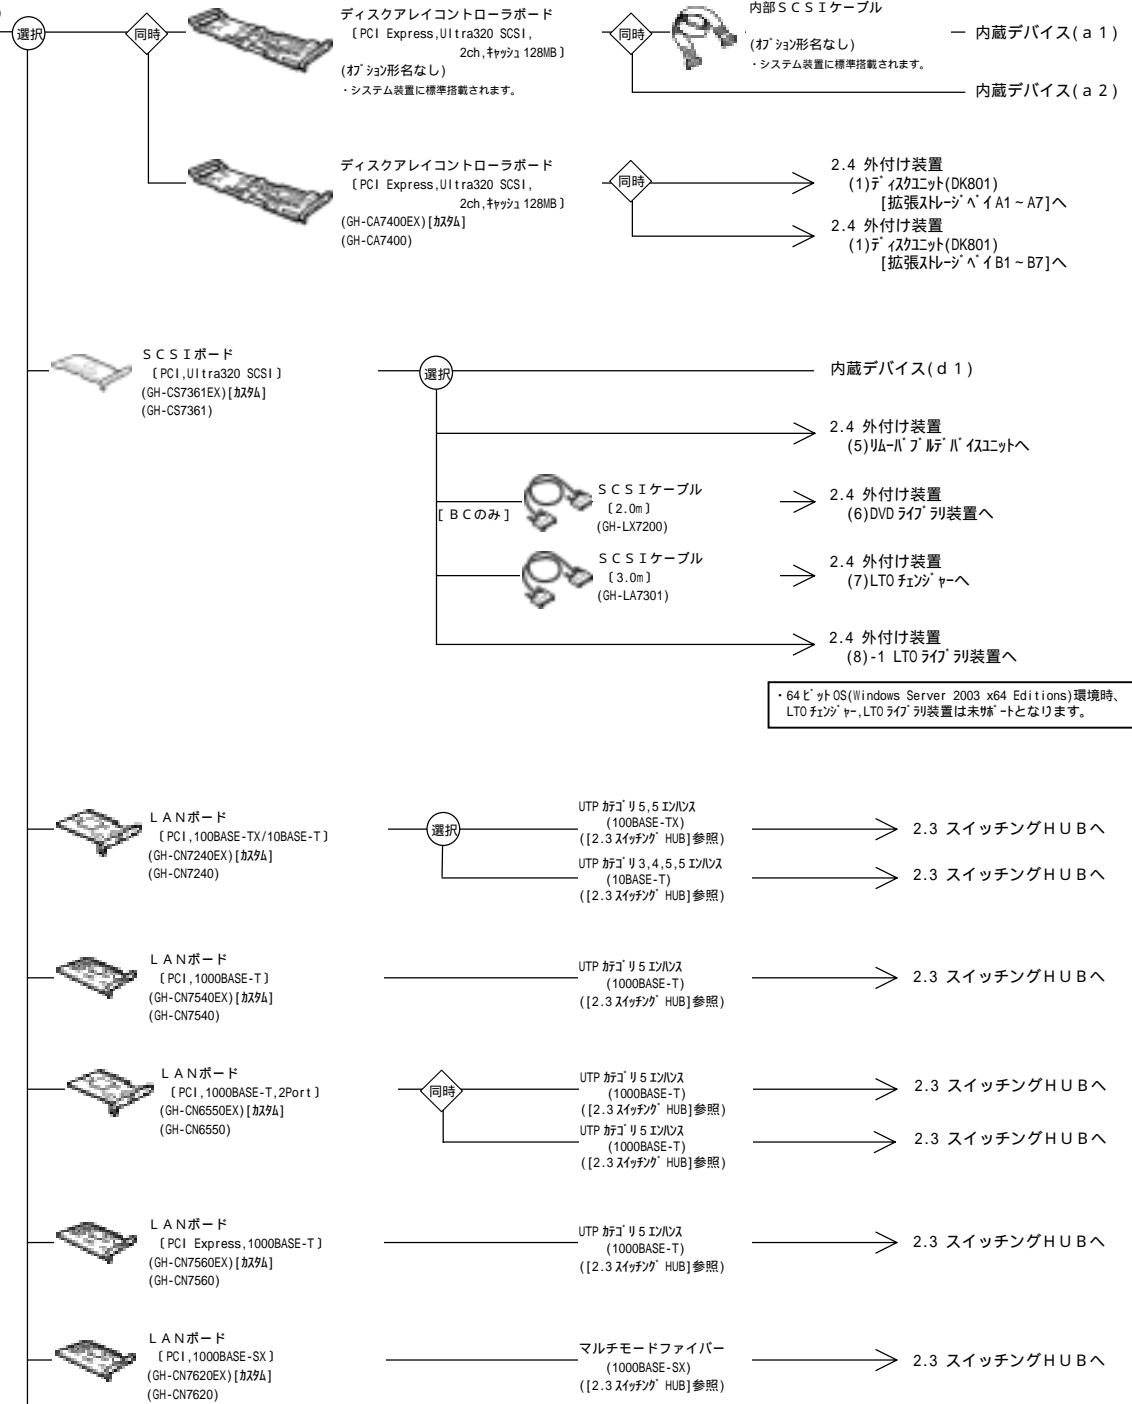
選択

同時

ディスクアレイコントローラボード
〔PCI Express,Ultra320 SCSI, 2ch,ｷｬｯｼｭ 128MB〕
(ｵﾌﾟｼｮﾝ形名なし)
・システム装置に標準搭載されます。

同時

内部ＳＣＳＩケーブル
(ｵﾌﾟｼｮﾝ形名なし)
・システム装置に標準搭載されます。

内蔵デバイス(ａ１)

内蔵デバイス(ａ２)

ディスクアレイコントローラボード
〔PCI Express,Ultra320 SCSI, 2ch,ｷｬｯｼｭ 128MB〕
(GH-CA7400EX)[ｶｽﾀﾑ]
(GH-CA7400)

同時

2.4 外付け装置
(1)ﾃﾞｨｽｸﾕﾆｯﾄ(DK801)
[拡張ｽﾄﾚｰｼﾞﾍﾞｲA1～A7]へ

2.4 外付け装置
(1)ﾃﾞｨｽｸﾕﾆｯﾄ(DK801)
[拡張ｽﾄﾚｰｼﾞﾍﾞｲB1～B7]へ

ＳＣＳＩボード
〔PCI,Ultra320 SCSI〕
(GH-CS7361EX)[ｶｽﾀﾑ]
(GH-CS7361)

選択

内蔵デバイス(ｄ１)

2.4 外付け装置
(5)ﾘﾑｰﾊﾞﾌﾞﾙﾃﾞﾊﾞｲｽﾕﾆｯﾄへ

[ＢＣのみ]

ＳＣＳＩケーブル
〔2.0m〕
(GH-LX7200)

2.4 外付け装置
(6)DVD ﾗｲﾌﾞﾗﾘ装置へ

ＳＣＳＩケーブル
〔3.0m〕
(GH-LA7301)

2.4 外付け装置
(7)LTO ﾁｪﾝｼﾞｬｰへ

2.4 外付け装置
(8)-1 LTO ﾗｲﾌﾞﾗﾘ装置へ

・64ﾋﾞｯﾄOS(Windows Server 2003 x64 Editions)環境時、LTO ﾁｪﾝｼﾞｬｰ,LTO ﾗｲﾌﾞﾗﾘ装置は未ｻﾎﾟｰﾄとなります。

ＬＡＮボード
〔PCI,100BASE-TX/10BASE-T〕
(GH-CN7240EX)[ｶｽﾀﾑ]
(GH-CN7240)

選択

UTP ｶﾃｺﾞﾘ5,5 ｴﾝﾊﾝｽ
(100BASE-TX)
([2.3 ｽｲｯﾁﾝｸﾞ HUB]参照)

2.3 スイッチングＨＵＢへ

UTP ｶﾃｺﾞﾘ3,4,5,5 ｴﾝﾊﾝｽ
(10BASE-T)
([2.3 ｽｲｯﾁﾝｸﾞ HUB]参照)

2.3 スイッチングＨＵＢへ

ＬＡＮボード
〔PCI,1000BASE-T〕
(GH-CN7540EX)[ｶｽﾀﾑ]
(GH-CN7540)

UTP ｶﾃｺﾞﾘ5 ｴﾝﾊﾝｽ
(1000BASE-T)
([2.3 ｽｲｯﾁﾝｸﾞ HUB]参照)

2.3 スイッチングＨＵＢへ

ＬＡＮボード
〔PCI,1000BASE-T,2Port〕
(GH-CN6550EX)[ｶｽﾀﾑ]
(GH-CN6550)

同時

UTP ｶﾃｺﾞﾘ5 ｴﾝﾊﾝｽ
(1000BASE-T)
([2.3 ｽｲｯﾁﾝｸﾞ HUB]参照)

2.3 スイッチングＨＵＢへ

UTP ｶﾃｺﾞﾘ5 ｴﾝﾊﾝｽ
(1000BASE-T)
([2.3 ｽｲｯﾁﾝｸﾞ HUB]参照)

2.3 スイッチングＨＵＢへ

ＬＡＮボード
〔PCI Express,1000BASE-T〕
(GH-CN7560EX)[ｶｽﾀﾑ]
(GH-CN7560)

UTP ｶﾃｺﾞﾘ5 ｴﾝﾊﾝｽ
(1000BASE-T)
([2.3 ｽｲｯﾁﾝｸﾞ HUB]参照)

2.3 スイッチングＨＵＢへ

ＬＡＮボード
〔PCI,1000BASE-SX〕
(GH-CN7620EX)[ｶｽﾀﾑ]
(GH-CN7620)

マルチモードファイバー
(1000BASE-SX)
([2.3 ｽｲｯﾁﾝｸﾞ HUB]参照)

2.3 スイッチングＨＵＢへ